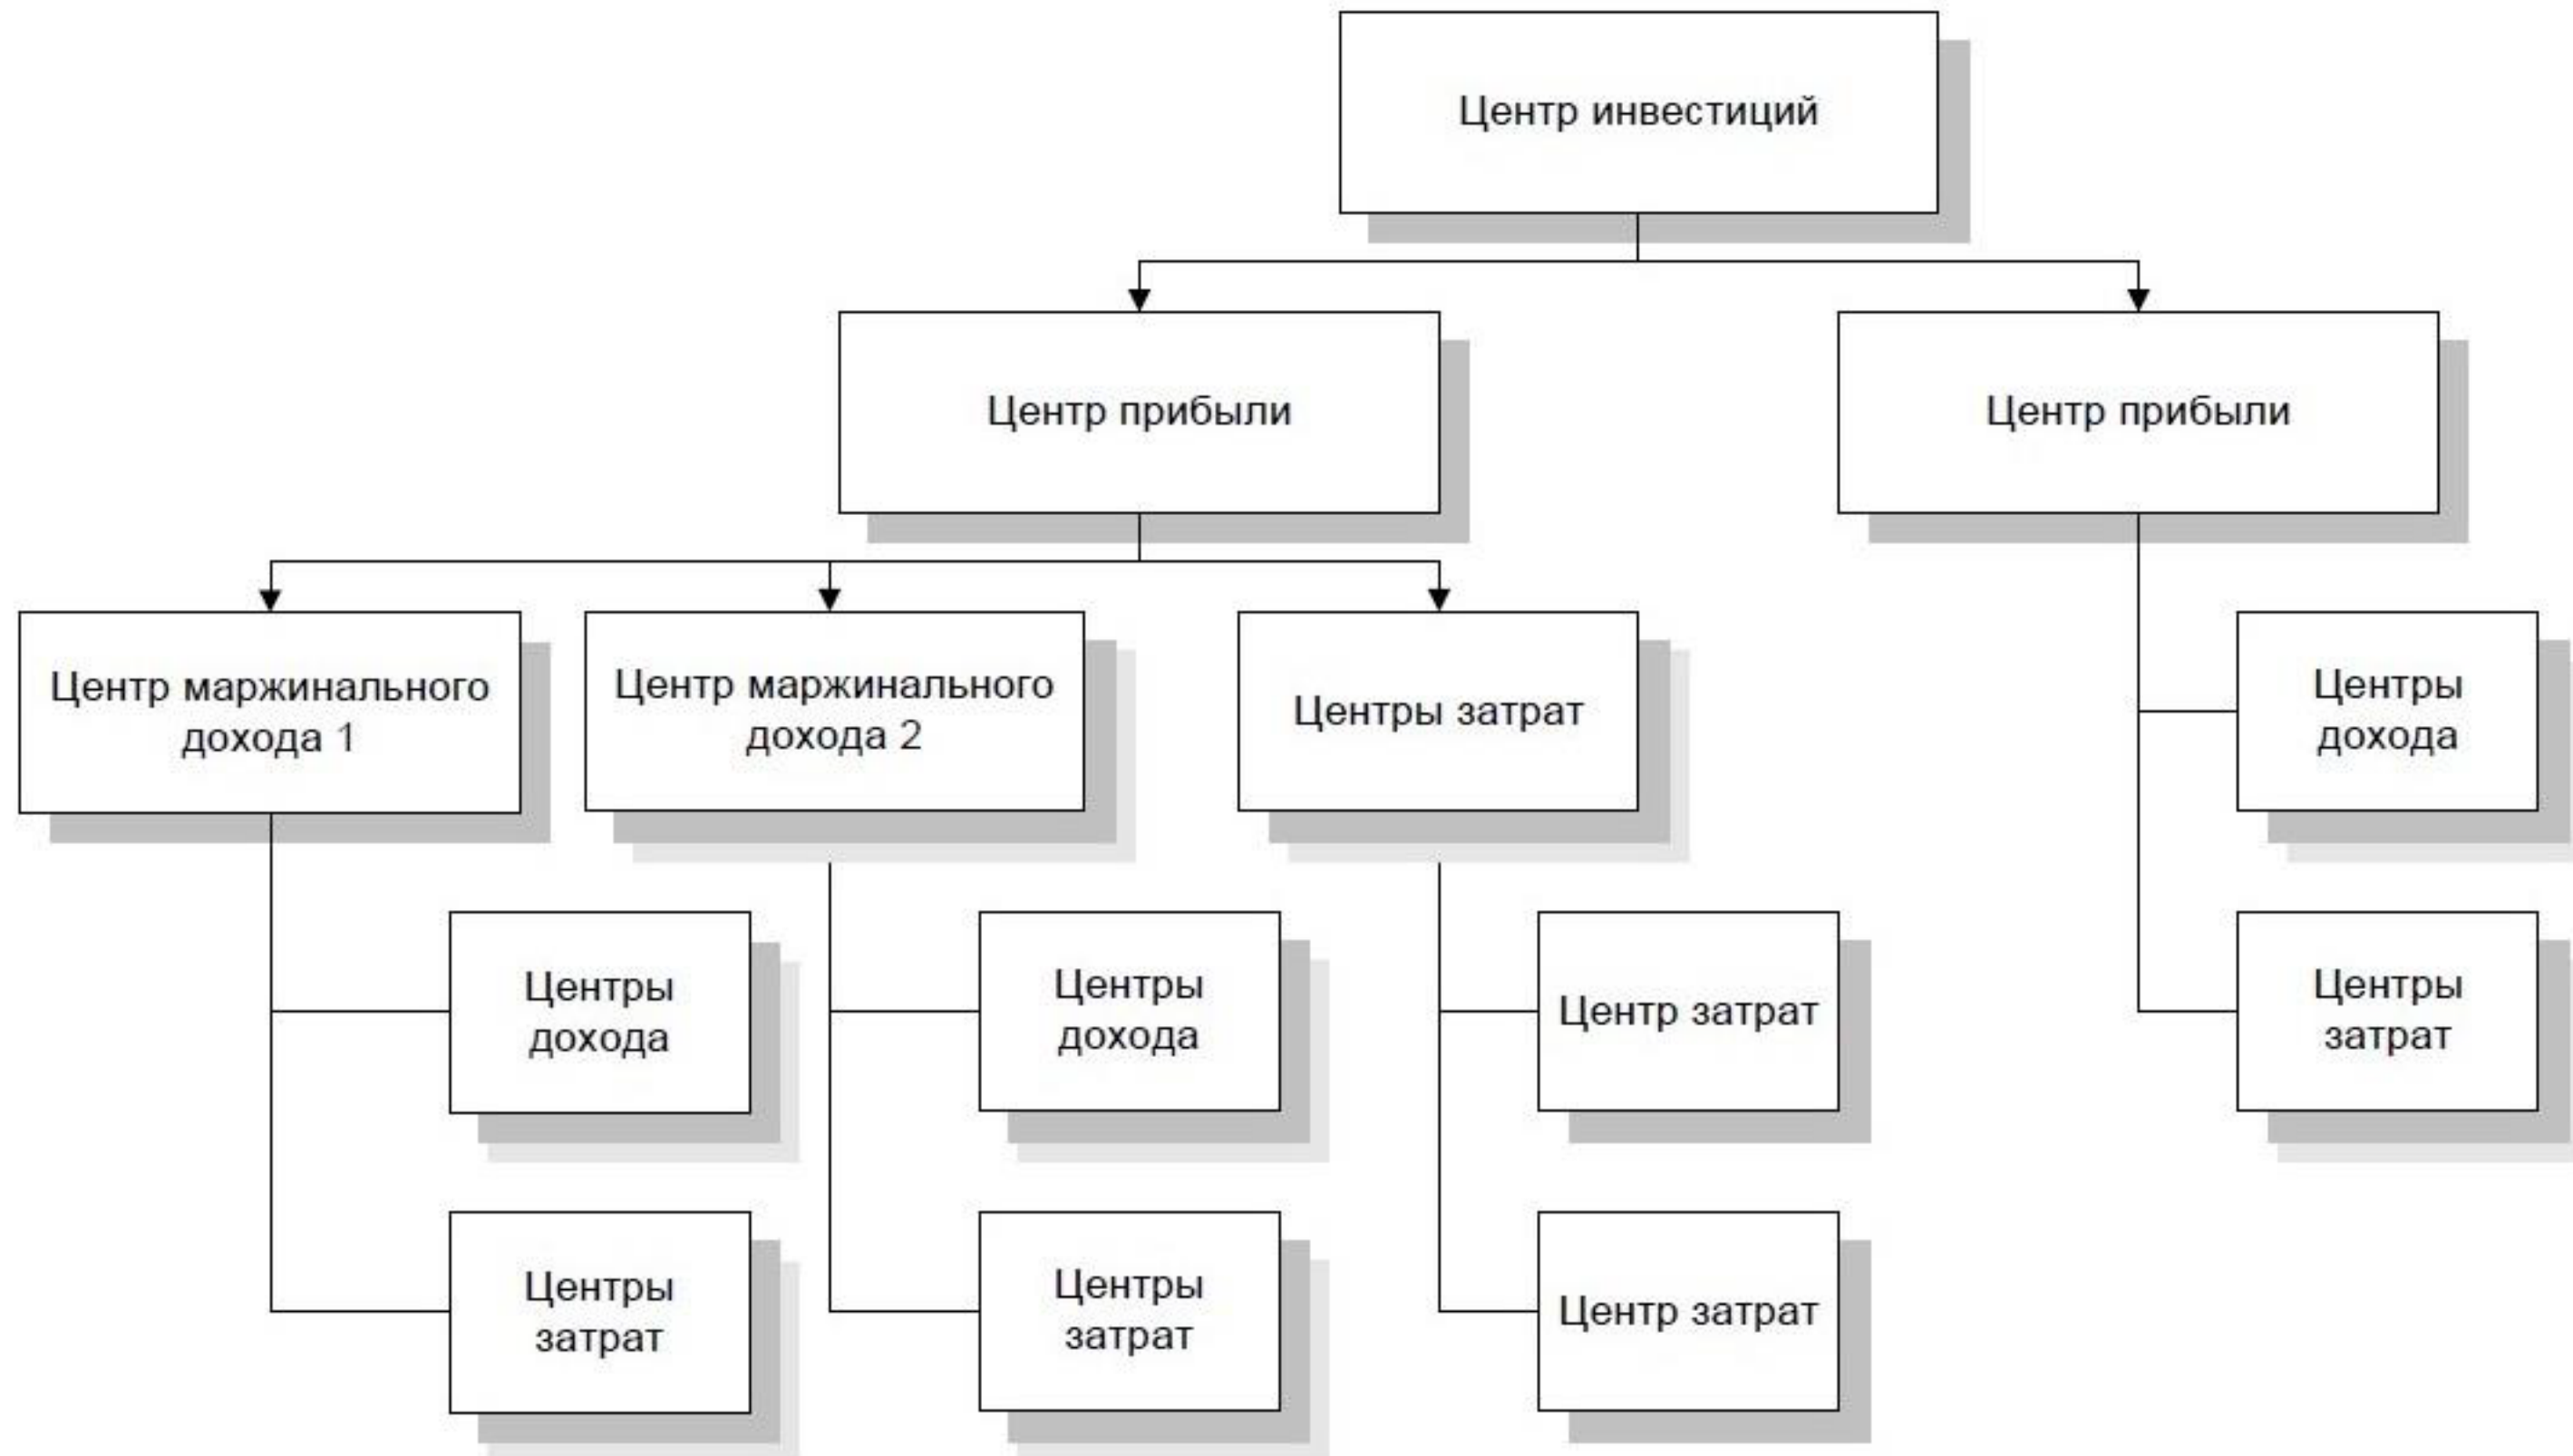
Центр инвестиций

Центр прибыли

Центр прибыли

Центр маржинального дохода 1

Центр маржинального дохода 2

Центры затрат

Центры дохода

Центры дохода

Центры затрат

Центр затрат

Центры дохода

Центры затрат

Центры затрат

Центр затрат